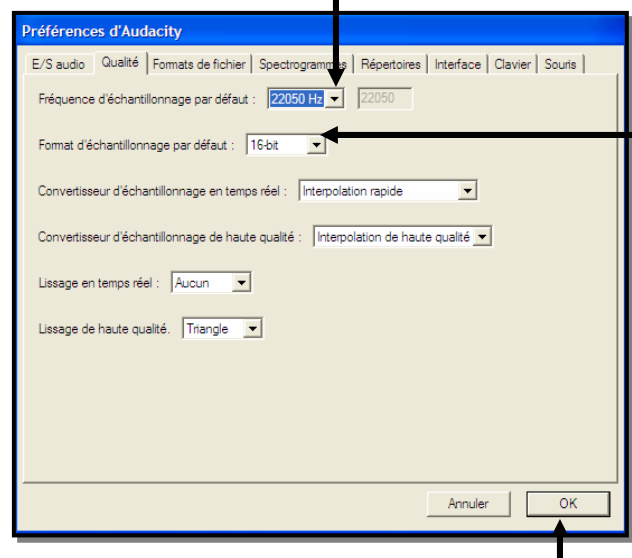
Préférences d'Audacity

E/S audio | Qualité | Formats de fichier | Spectrogrammes | Répertoires | Interface | Clavier | Souris

Fréquence d'échantillonnage par défaut : 22050 Hz 22050

Format d'échantillonnage par défaut : 16-bit

Convertisseur d'échantillonnage en temps réel : Interpolation rapide

Convertisseur d'échantillonnage de haute qualité : Interpolation de haute qualité

Lissage en temps réel : Aucun

Lissage de haute qualité. Triangle

Annuler OK